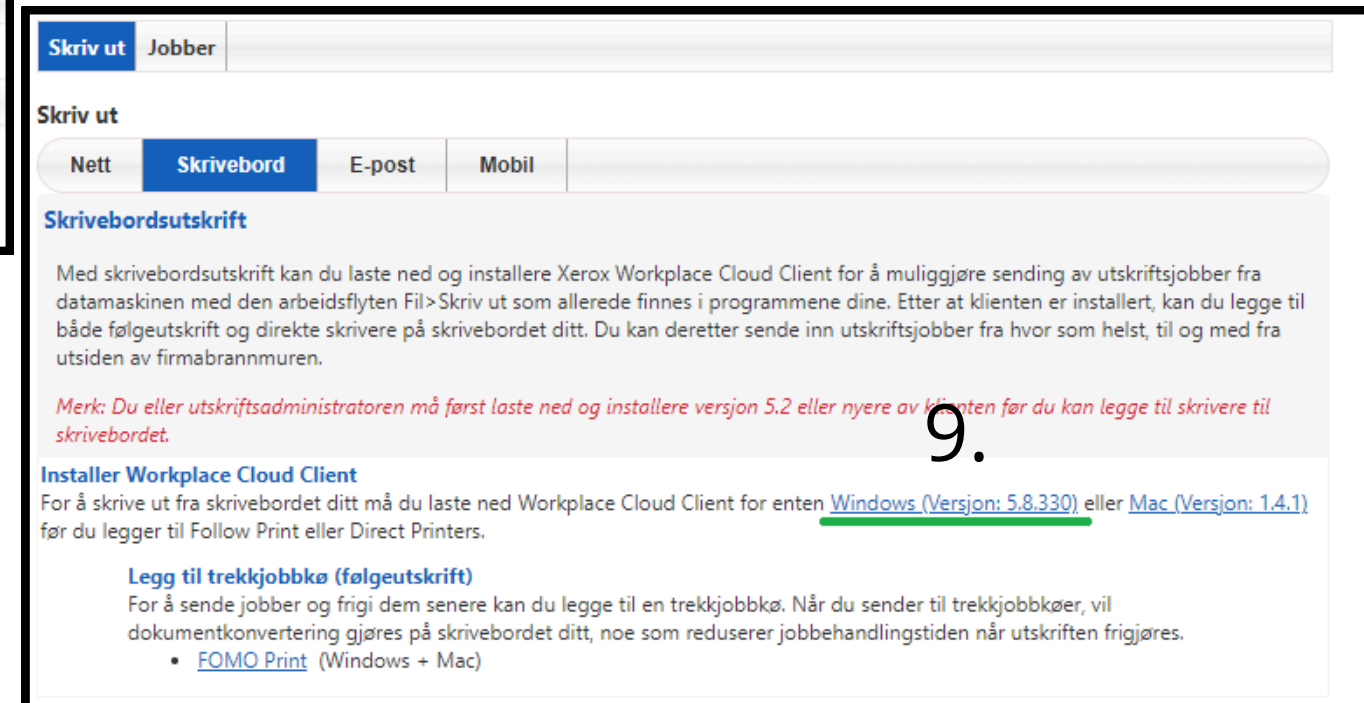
Skriv ut Jobber

Skriv ut

Nett Skrivebord E-post Mobil

Skrivebordsutskrift

Med skrivebordsutskrift kan du laste ned og installere Xerox Workplace Cloud Client for å muliggjøre sending av utskriftsjobber fra datamaskinen med den arbeidsflyten Fil>Skriv ut som allerede finnes i programmene dine. Etter at klienten er installert, kan du legge til både følgeutskrift og direkte skrivere på skrivebordet ditt. Du kan deretter sende inn utskriftsjobber fra hvor som helst, til og med fra utsiden av firmabrannmuren.

Merk: Du eller utskriftsadministratoren må først laste ned og installere versjon 5.2 eller nyere av klienten før du kan legge til skrivere til skrivebordet.

9.

Installer Workplace Cloud Client
For å skrive ut fra skrivebordet ditt må du laste ned Workplace Cloud Client for enten Windows (Versjon: 5.8.330) eller Mac (Versjon: 1.4.1) før du legger til Follow Print eller Direct Printers.

Legg til trekkjobbkø (følgeutskrift)
For å sende jobber og frigi dem senere kan du legge til en trekkjobbkø. Når du sender til trekkjobbkøer, vil dokumentkonvertering gjøres på skrivebordet ditt, noe som reduserer jobbehandlingstiden når utskriften frigjøres.
• FOMO Print (Windows + Mac)